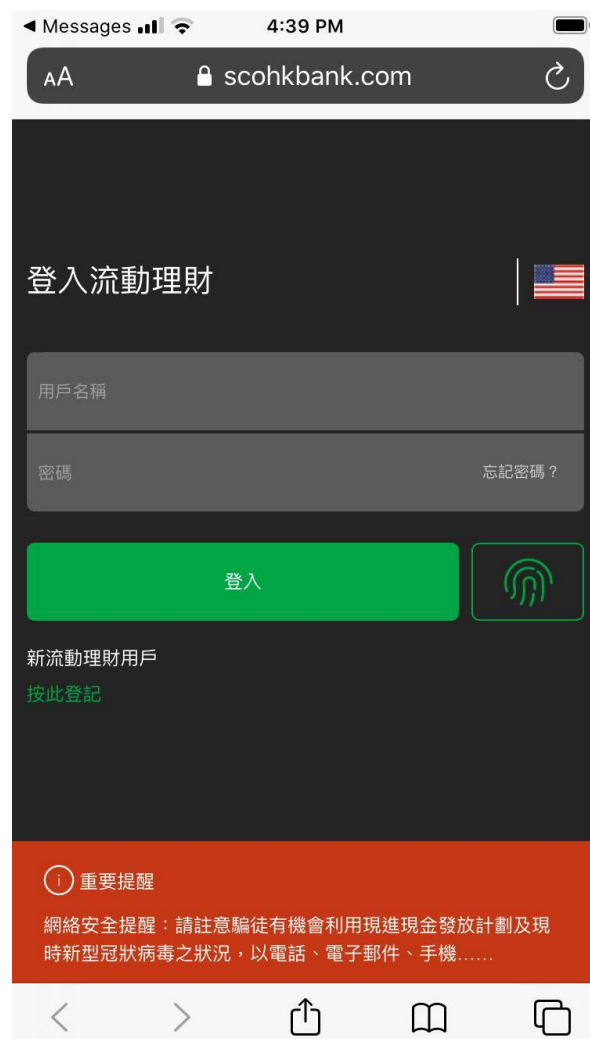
◀ Messages
4:39 PM
AA
scohkbank.com

登入流動理財

用戶名稱

密碼
忘記密碼？

登入

新流動理財用戶
按此登記

重要提醒
網絡安全提醒：請註意騙徒有機會利用現進現金發放計劃及現時新型冠狀病毒之狀況，以電話、電子郵件、手機......